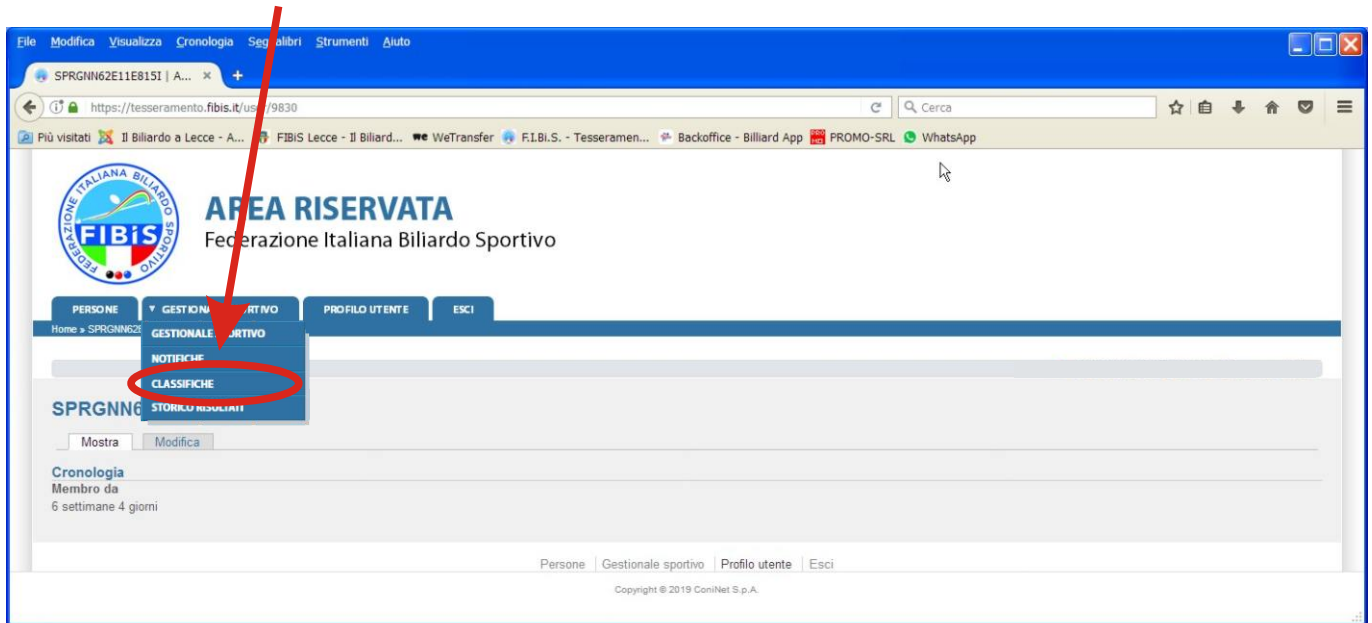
File Modifica Visualizza Cronologia Segnalibri Strumenti Aiuto

SPRGNN62E11E815I | A... ×

https://tesseramento.fibis.it/us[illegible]/9830

Cerca

Più visitati Il Biliardo a Lecce - A... FIBiS Lecce - Il Biliard... WeTransfer F.I.Bi.S. - Tesseramen... Backoffice - Billiard App PROMO-SRL WhatsApp

FEDERAZIONE ITALIANA BILIARDO SPORTIVO FIBiS

A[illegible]EA RISERVATA
Fe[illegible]erazione Italiana Biliardo Sportivo

PERSONE ▼ GESTIONA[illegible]RTIVO PROFILO UTENTE ESCI

Home » SPRGNN62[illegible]

GESTIONALE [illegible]ORTIVO
NOTIFICHE
CLASSIFICHE
STORICO RISULTATI

SPRGNN6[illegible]

Mostra Modifica

Cronologia
Membro da
6 settimane 4 giorni

Persone | Gestionale sportivo | Profilo utente | Esci

Copyright © 2019 ConiNet S.p.A.